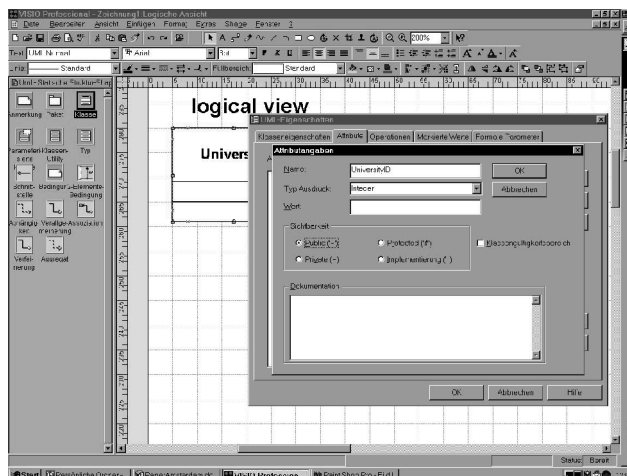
VISIO Professional - Zeichnung1:Logische Ansicht
Datei Bearbeiten Ansicht Einfügen Format Extras Shape Fenster ?

200%

Text UML Normal | Arial | 8pt

Linie Standard | Füllbereich Standard

UML-Statische Struktur

Anmerkung Paket Klasse

Parameteri... Klassen-Utility Typ

Schnittstelle Bedingung Elemente-Bedingung

Abhängigkeit Verallgemeinerung Assoziation

Verfeinerung Assoziat

logical view

Univers

UML-Eigenschaften

Klasseneigenschaften | Attribute | Operationen | Mehrere Werte | Formale Parameter

Attributangaben

Name: UniversitätID | OK

Typ Ausdruck: Integer | Abbrechen

Wert:

Sichtbarkeit

Public (+) | Protected (#) | Klassengültigkeitsbereich

Private (-) | Implementierung ( )

Dokumentation

OK | Abbrechen | Hilfe

Status: Bereit

Start | Logische Ansicht - Universi... | Paint Shop Pro - Fkt1 | VISIO Professional